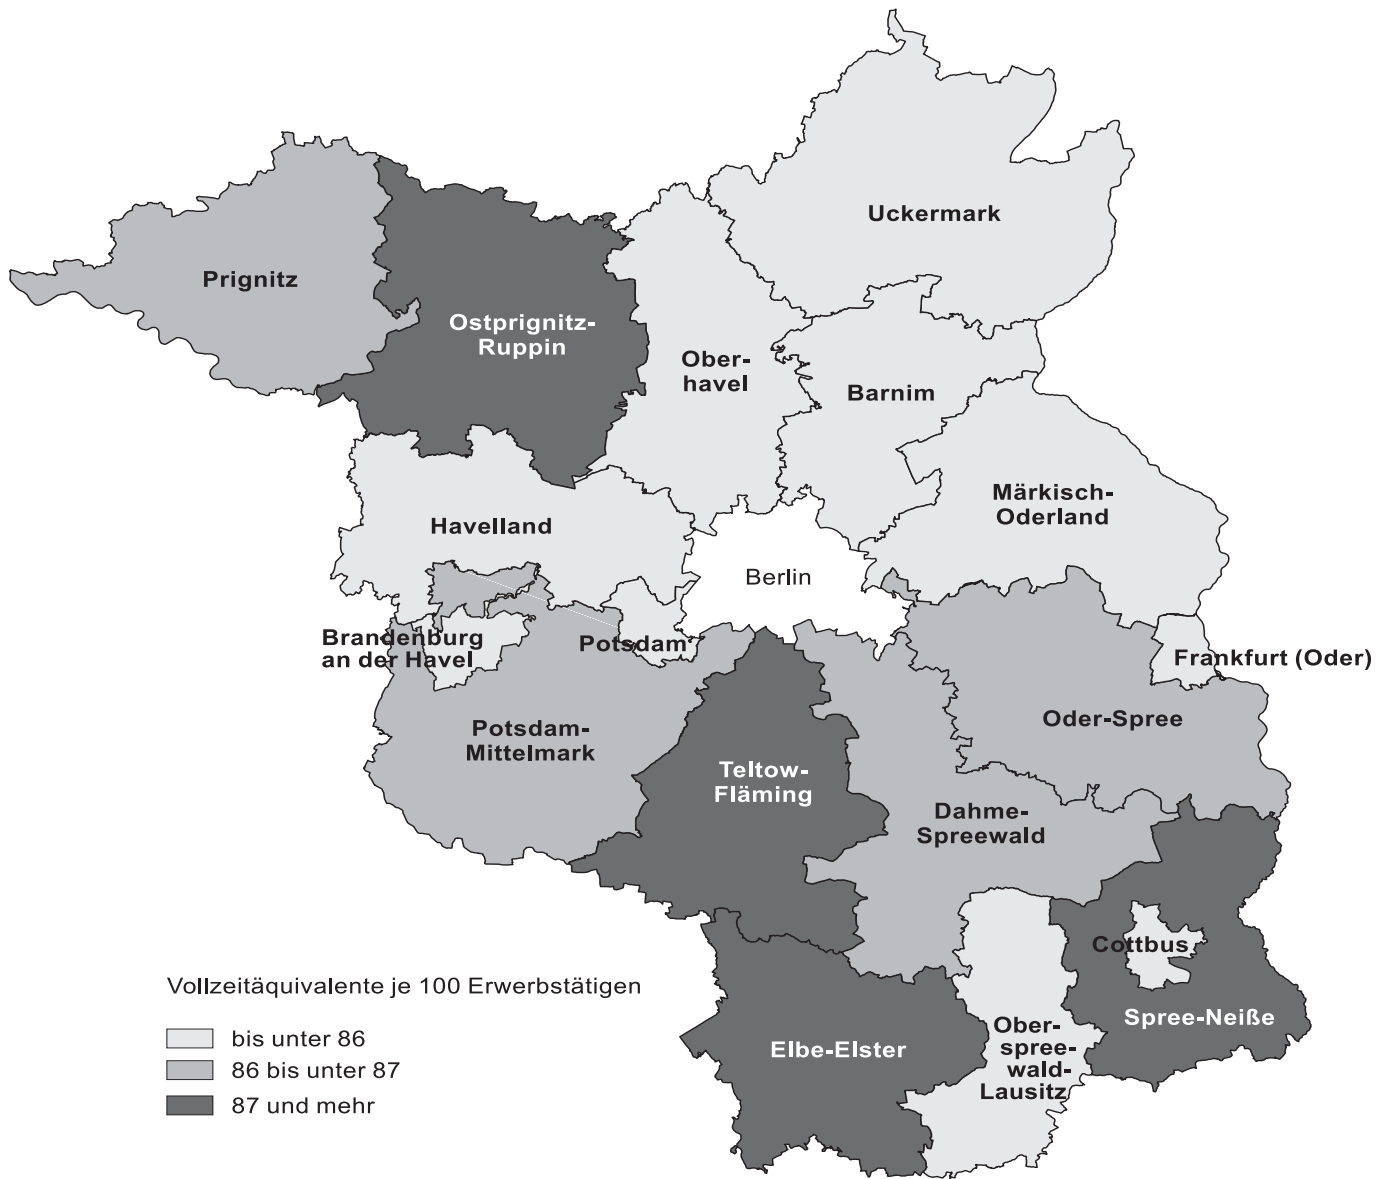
Uckermark

Prignitz

Ostprignitz-Ruppin

Ober-havel

Barnim

Märkisch-Oderland

Havelland

Berlin

Brandenburg an der Havel

Potsdam

Frankfurt (Oder)

Oder-Spree

Potsdam-Mittelmark

Teltow-Fläming

Dahme-Spreewald

Cottbus

Spree-Neiße

Elbe-Elster

Ober-spree-wald-Lausitz

Vollzeitäquivalente je 100 Erwerbstätigen

bis unter 86

86 bis unter 87

87 und mehr